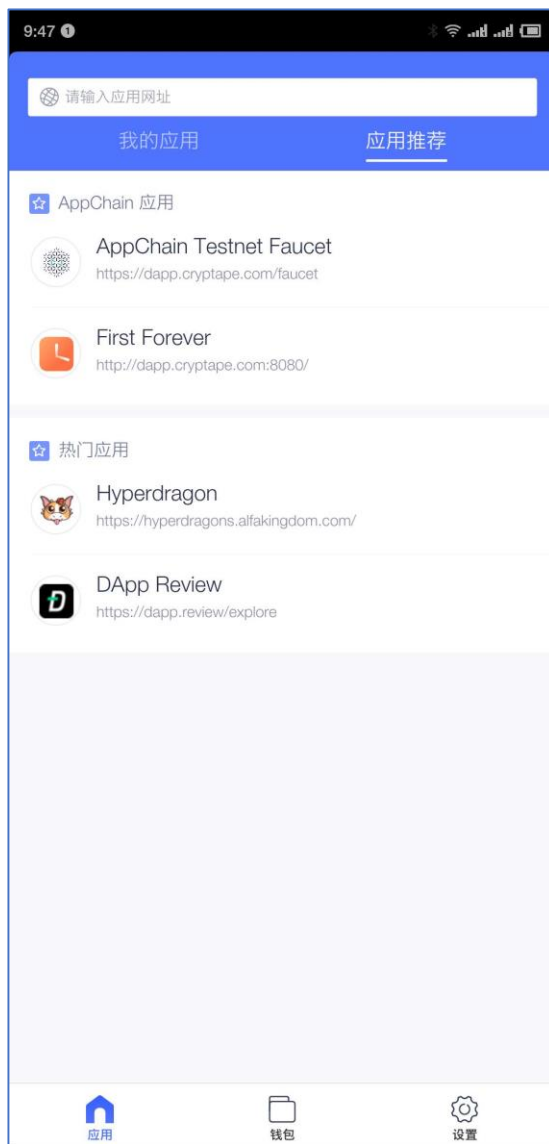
9:47

请输入应用网址

我的应用

应用推荐

AppChain 应用

AppChain Testnet Faucet
https://dapp.cryptape.com/faucet

First Forever
http://dapp.cryptape.com:8080/

热门应用

Hyperdragon
https://hyperdragons.alfakingdom.com/

DApp Review
https://dapp.review/explore

应用

钱包

设置